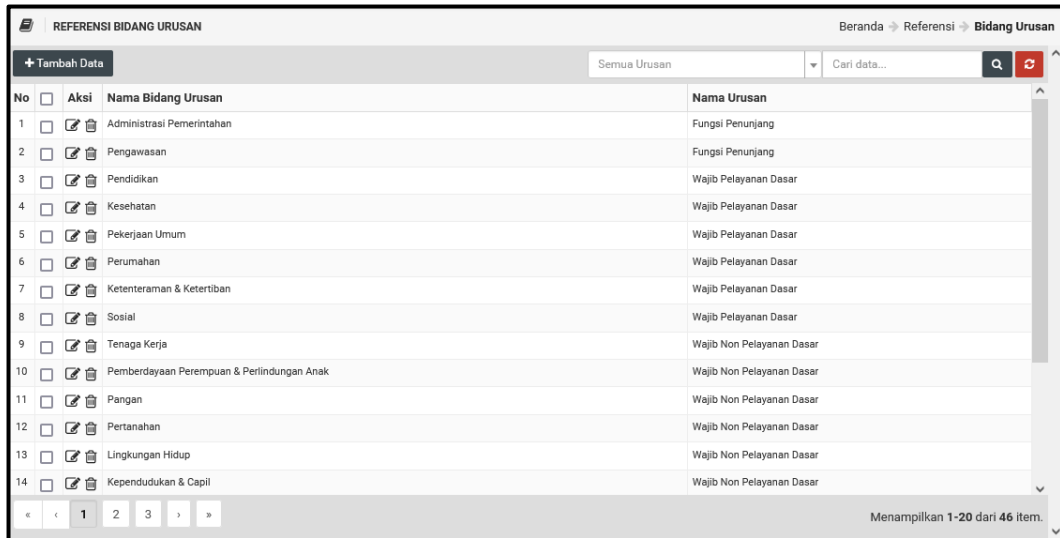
REFERENSI BIDANG URUSAN

Beranda → Referensi → **Bidang Urusan**

+ Tambah Data

Semua Urusan

Cari data...

| No | Aksi | Nama Bidang Urusan | Nama Urusan |
|---|---|---|---|
| 1 | | Administrasi Pemerintahan | Fungsi Penunjang |
| 2 | | Pengawasan | Fungsi Penunjang |
| 3 | | Pendidikan | Wajib Pelayanan Dasar |
| 4 | | Kesehatan | Wajib Pelayanan Dasar |
| 5 | | Pekerjaan Umum | Wajib Pelayanan Dasar |
| 6 | | Perumahan | Wajib Pelayanan Dasar |
| 7 | | Ketenteraman & Ketertiban | Wajib Pelayanan Dasar |
| 8 | | Sosial | Wajib Pelayanan Dasar |
| 9 | | Tenaga Kerja | Wajib Non Pelayanan Dasar |
| 10 | | Pemberdayaan Perempuan & Perlindungan Anak | Wajib Non Pelayanan Dasar |
| 11 | | Pangan | Wajib Non Pelayanan Dasar |
| 12 | | Pertanahan | Wajib Non Pelayanan Dasar |
| 13 | | Lingkungan Hidup | Wajib Non Pelayanan Dasar |
| 14 | | Kependudukan & Capil | Wajib Non Pelayanan Dasar |

« ‹ 1 2 3 › »

Menampilkan **1-20** dari **46** item.